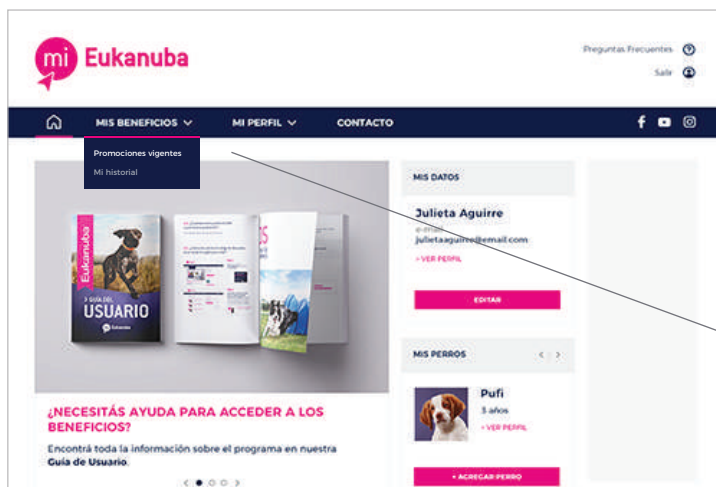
mi Eukanuba

Preguntas Frecuentes
Salir

MIS BENEFICIOS
MI PERFIL
CONTACTO

Promociones vigentes
Mi historial

Eukanuba
GUÍA DEL USUARIO

¿NECESITÁS AYUDA PARA ACCEDER A LOS BENEFICIOS?

Encontrá toda la información sobre el programa en nuestra Guía de Usuario.

MIS DATOS

Julieta Aguirre
e-mail
julietaaguirre@email.com
+ VER PERFIL

EDITAR

MIS PERROS

Pufi
3 años
+ VER PERFIL

+ AGREGAR PERRO